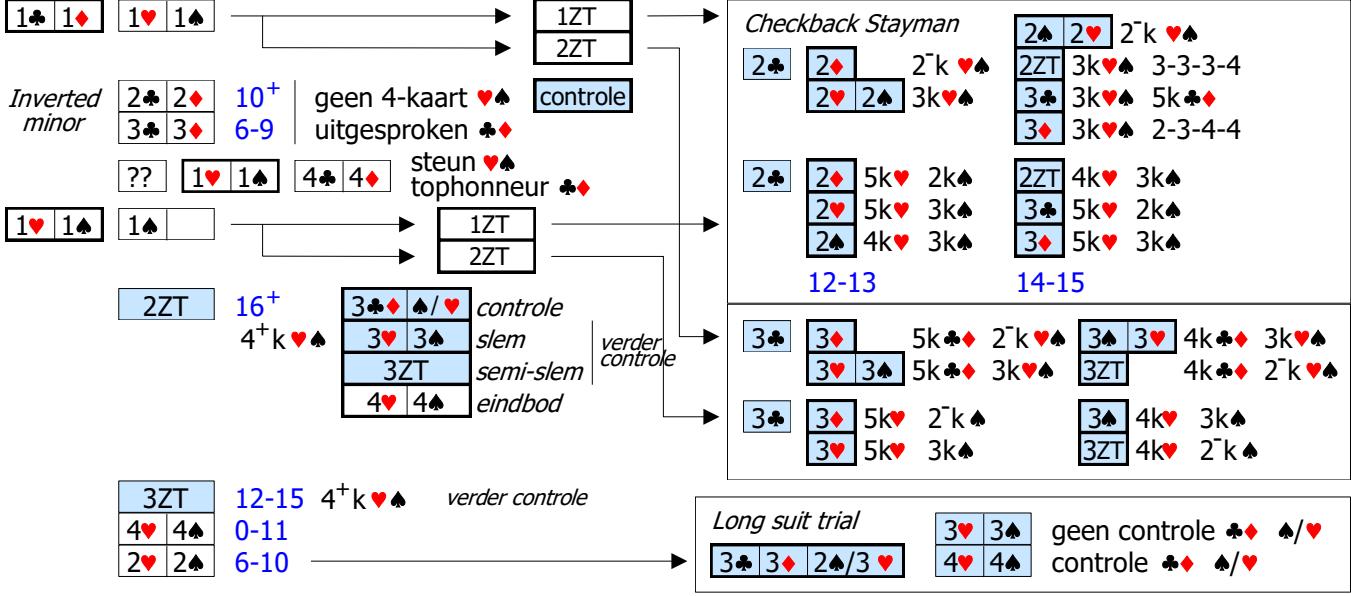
1♣ | 1♦ 1♥ | 1♠ 1ZT 2ZT

Inverted minor
2♣ | 2♦ 10$^+$ geen 4-kaart ♥♠ controle
3♣ | 3♦ 6-9 uitgesproken ♣♦

?? 1♥ | 1♠ 4♣ | 4♦ steun ♥♠ tophonneur ♣♦

1♥ | 1♠ 1♠ | 1ZT 2ZT

2ZT 16$^+$ 4$^+$k ♥♠
3♣♦ | ♠/♥ controle
3♥ | 3♠ slem
3ZT semi-slem
4♥ | 4♠ eindbod
verder controle

3ZT 12-15 4$^+$k ♥♠ verder controle
4♥ | 4♠ 0-11
2♥ | 2♠ 6-10

Checkback Stayman
2♣ 2♦ 2$^-$k ♥♠
2♥ | 2♠ 3k♥♠
2♠ | 2♥ 2$^-$k ♥♠
2ZT 3k♥♠ 3-3-3-4
3♣ 3k♥♠ 5k♣♦
3♦ 3k♥♠ 2-3-4-4

2♣ 2♦ 5k♥ 2k♠
2♥ 5k♥ 3k♠
2♠ 4k♥ 3k♠
2ZT 4k♥ 3k♠
3♣ 5k♥ 2k♠
3♦ 5k♥ 3k♠
12-13 14-15

3♣ 3♦ 5k♣♦ 2$^-$k ♥♠
3♥ | 3♠ 5k♣♦ 3k♥♠
3♠ | 3♥ 4k♣♦ 3k♥♠
3ZT 4k♣♦ 2$^-$k ♥♠

3♣ 3♦ 5k♥ 2$^-$k ♠
3♥ 5k♥ 3k♠
3♠ 4k♥ 3k♠
3ZT 4k♥ 2$^-$k ♠

Long suit trial
3♣ | 3♦ | 2♠/3♥
3♥ | 3♠ geen controle ♣♦ ♠/♥
4♥ | 4♠ controle ♣♦ ♠/♥